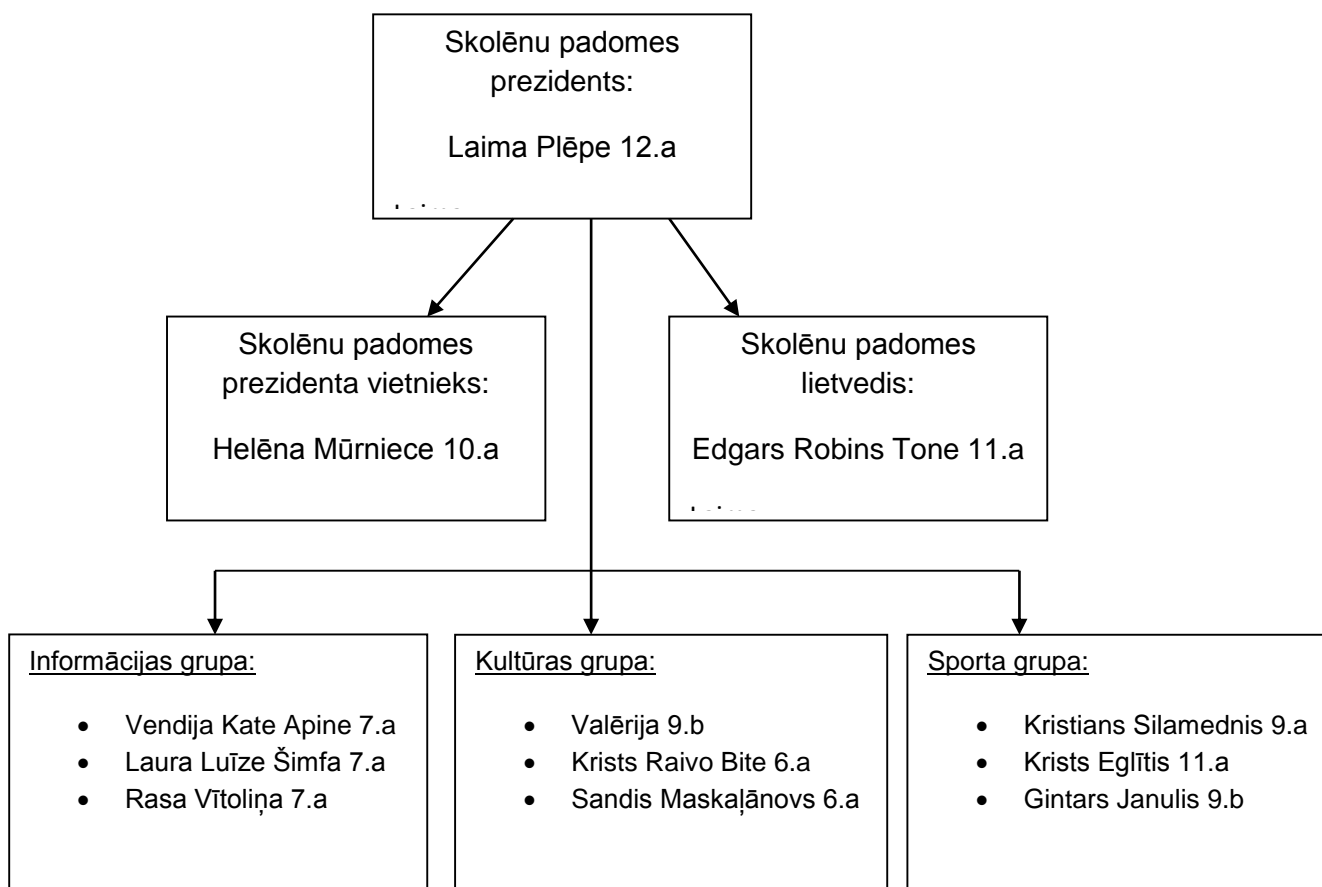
Skolēnu padomes prezidents:

Laima Plēpe 12.a

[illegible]

Skolēnu padomes prezidenta vietnieks:

Helēna Mūrniece 10.a

Skolēnu padomes lietvedis:

Edgars Robins Tone 11.a

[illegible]

Informācijas grupa:

- Vendija Kate Apine 7.a
- Laura Luīze Šimfa 7.a
- Rasa Vītoliņa 7.a

Kultūras grupa:

- Valērija 9.b
- Krists Raivo Bite 6.a
- Sandis Maskaļānovs 6.a

Sporta grupa:

- Kristians Silamednis 9.a
- Krists Eglītis 11.a
- Gintars Janulis 9.b